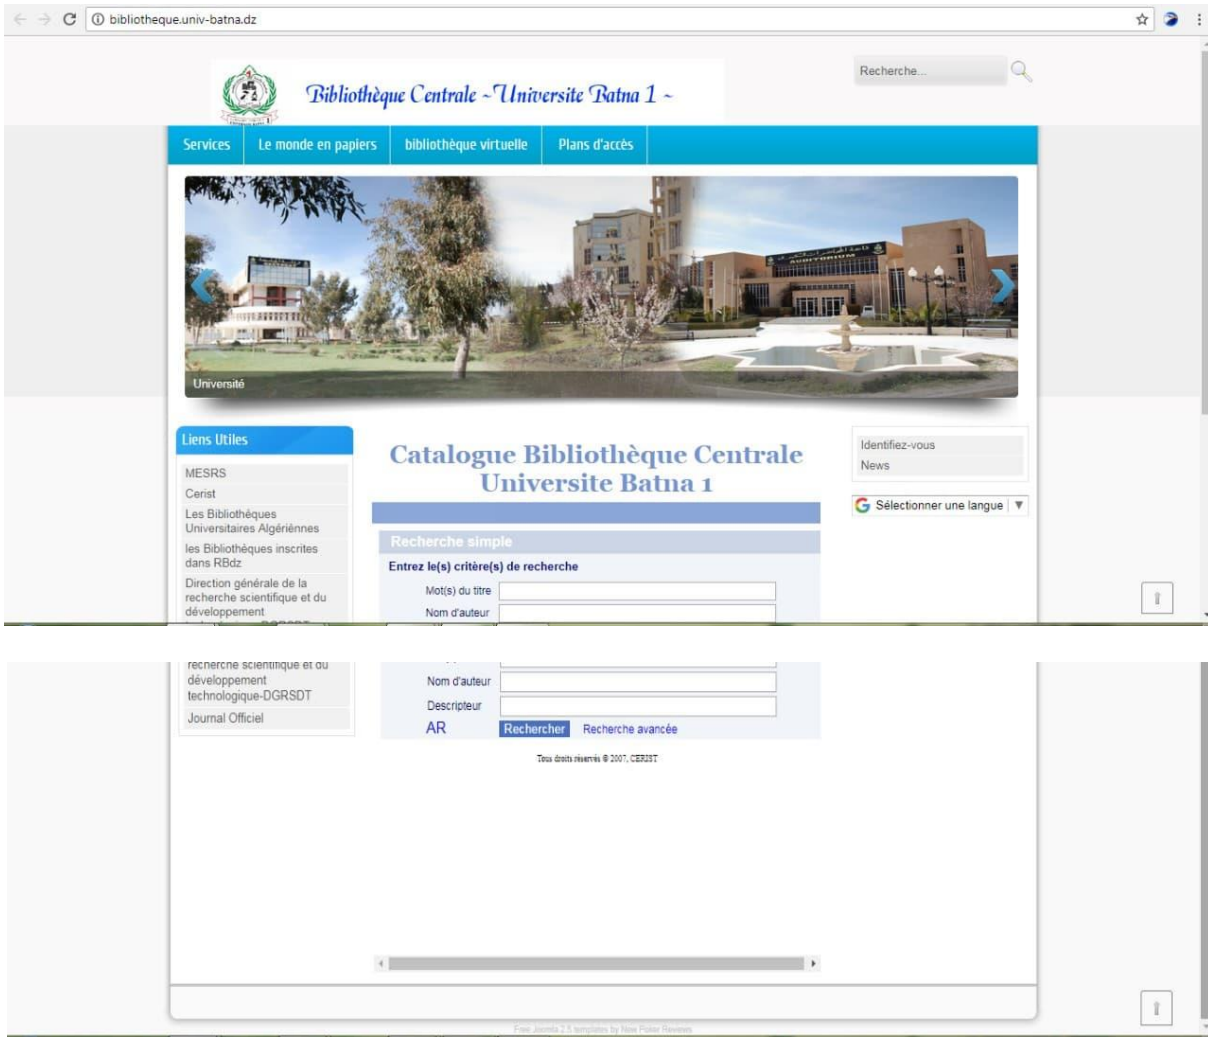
bibliotheque.univ-batna.dz

Bibliothèque Centrale ~Universite Batna 1 ~

Recherche...

Services | Le monde en papiers | bibliothèque virtuelle | Plans d'accès

Université

Liens Utiles

MESRS

Cerist

Les Bibliothèques Universitaires Algériennes

les Bibliothèques inscrites dans RBdz

Direction générale de la recherche scientifique et du développement technologique-DGRSDT

Journal Officiel

Catalogue Bibliothèque Centrale Universite Batna 1

Recherche simple

Entrez le(s) critère(s) de recherche

Mot(s) du titre

Nom d'auteur

Descripteur

AR

Rechercher

Recherche avancée

Tous droits réservés © 2007, CERIST

Identifiez-vous

News

Sélectionner une langue ▼

Free Joomla 2.5 templates by New Poker Reviews